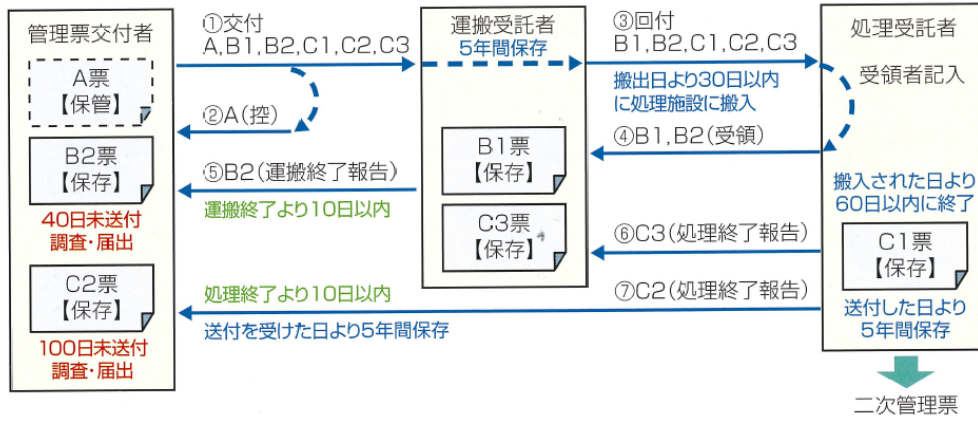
管理票交付者

A票
【保管】

B2票
【保存】

40日未送付
調査・届出

C2票
【保存】

100日未送付
調査・届出

①交付
A,B1,B2,C1,C2,C3

②A(控)

⑤B2(運搬終了報告)
運搬終了より10日以内

処理終了より10日以内
送付を受けた日より5年間保存

運搬受託者
5年間保存

B1票
【保存】

C3票
【保存】

③回付
B1,B2,C1,C2,C3

搬出日より30日以内
に処理施設に搬入

④B1,B2(受領)

⑥C3(処理終了報告)

⑦C2(処理終了報告)

処理受託者

受領者記入

搬入された日より
60日以内に終了

C1票
【保存】

送付した日より
5年間保存

二次管理票